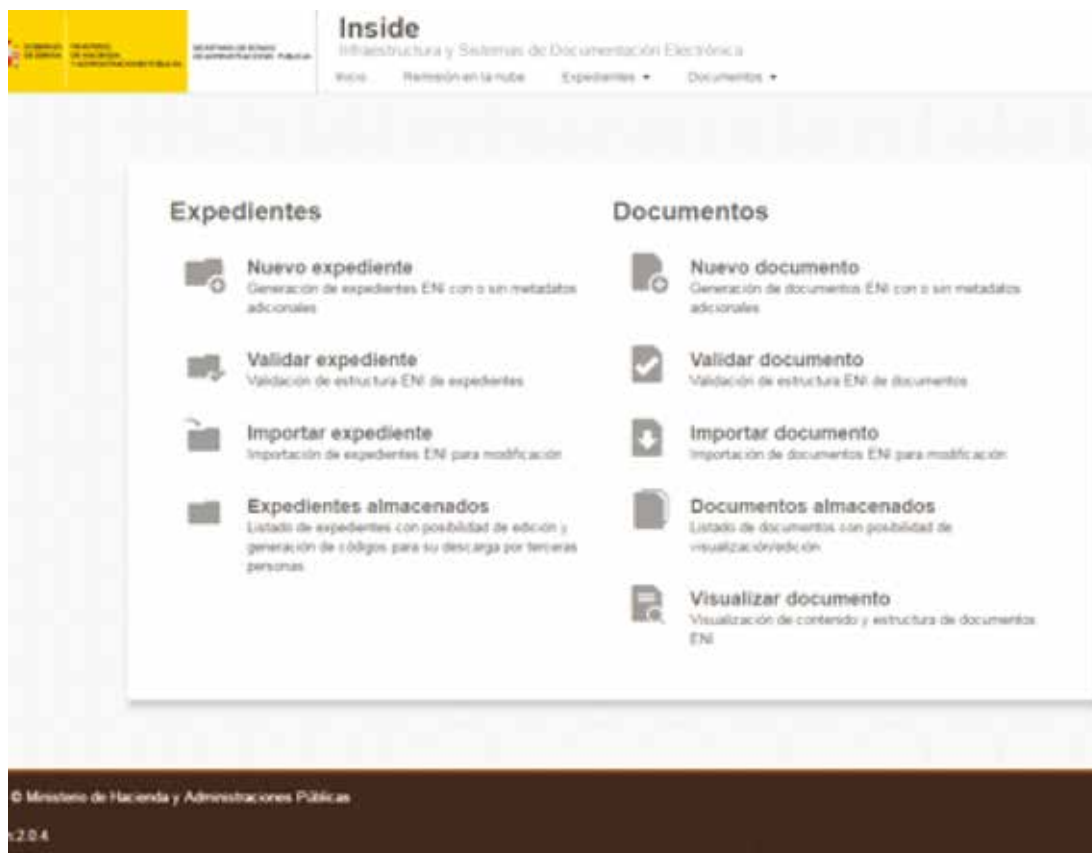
GOBIERNO DE ESPAÑA MINISTERIO DE HACIENDA Y ADMINISTRACIONES PÚBLICAS SECRETARÍA DE ESTADO DE ADMINISTRACIONES PÚBLICAS

Inside
Infraestructura y Sistemas de Documentación Electrónica

Inicio Remisión en la nube Expedientes ▾ Documentos ▾

Expedientes

Nuevo expediente
Generación de expedientes ENI con o sin metadatos adicionales

Validar expediente
Validación de estructura ENI de expedientes

Importar expediente
Importación de expedientes ENI para modificación

Expedientes almacenados
Listado de expedientes con posibilidad de edición y generación de códigos para su descarga por terceras personas

Documentos

Nuevo documento
Generación de documentos ENI con o sin metadatos adicionales

Validar documento
Validación de estructura ENI de documentos

Importar documento
Importación de documentos ENI para modificación

Documentos almacenados
Listado de documentos con posibilidad de visualización/edición

Visualizar documento
Visualización de contenido y estructura de documentos ENI

© Ministerio de Hacienda y Administraciones Públicas

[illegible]2.0.4